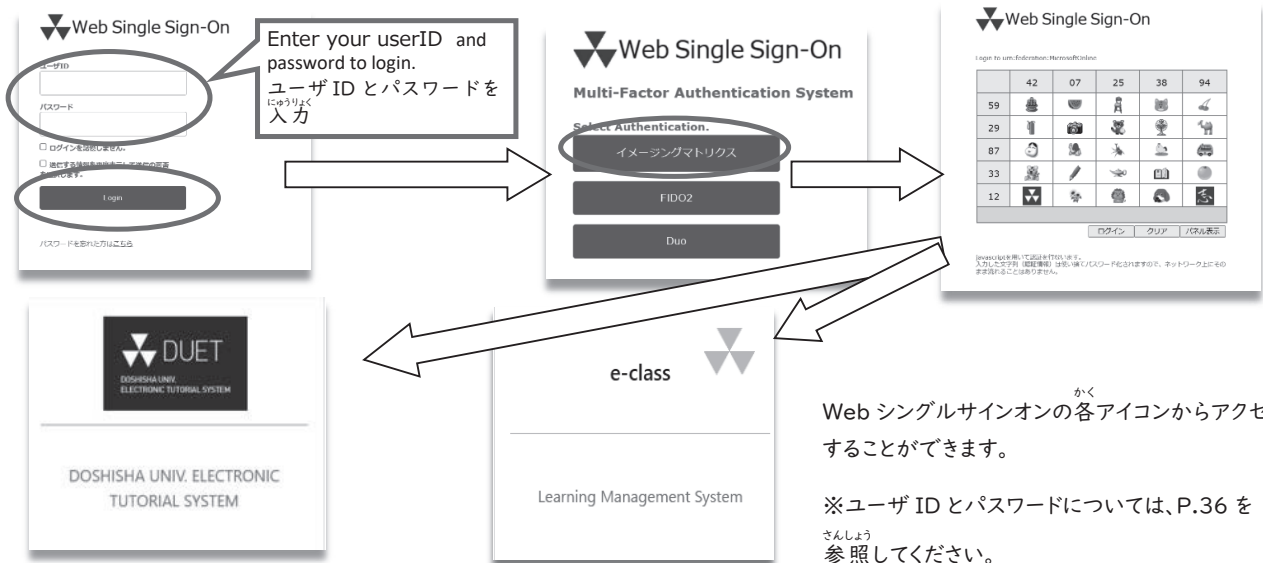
Web Single Sign-On

ユーザID

パスワード

□ ログインを維持しません。

□ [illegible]

Login

パスワードを忘れた方はこちら

Enter your userID and password to login.
ユーザ ID とパスワードを入力

Web Single Sign-On

Multi-Factor Authentication System

Select Authentication.

イメージングマトリクス

FIDO2

Duo

Web Single Sign-On

Login to urn:federation:MicrosoftOnline

| | 42 | 07 | 25 | 38 | 94 |
|---|---|---|---|---|---|
| 59 | | | | | |
| 29 | | | | | |
| 87 | | | | | |
| 33 | | | | | |
| 12 | | | | | |

ログイン　クリア　パネル表示

Javascriptを用いて認証を行います。入力した文字列（認証情報）は使い捨てパスワード化されますので、ネットワーク上にそのまま流れることはありません。

DUET
DOSHISHA UNIV. ELECTRONIC TUTORIAL SYSTEM

DOSHISHA UNIV. ELECTRONIC TUTORIAL SYSTEM

e-class

Learning Management System

Web シングルサインオンの各アイコンからアクセ することができます。

※ユーザ ID とパスワードについては、P.36 を参照してください。